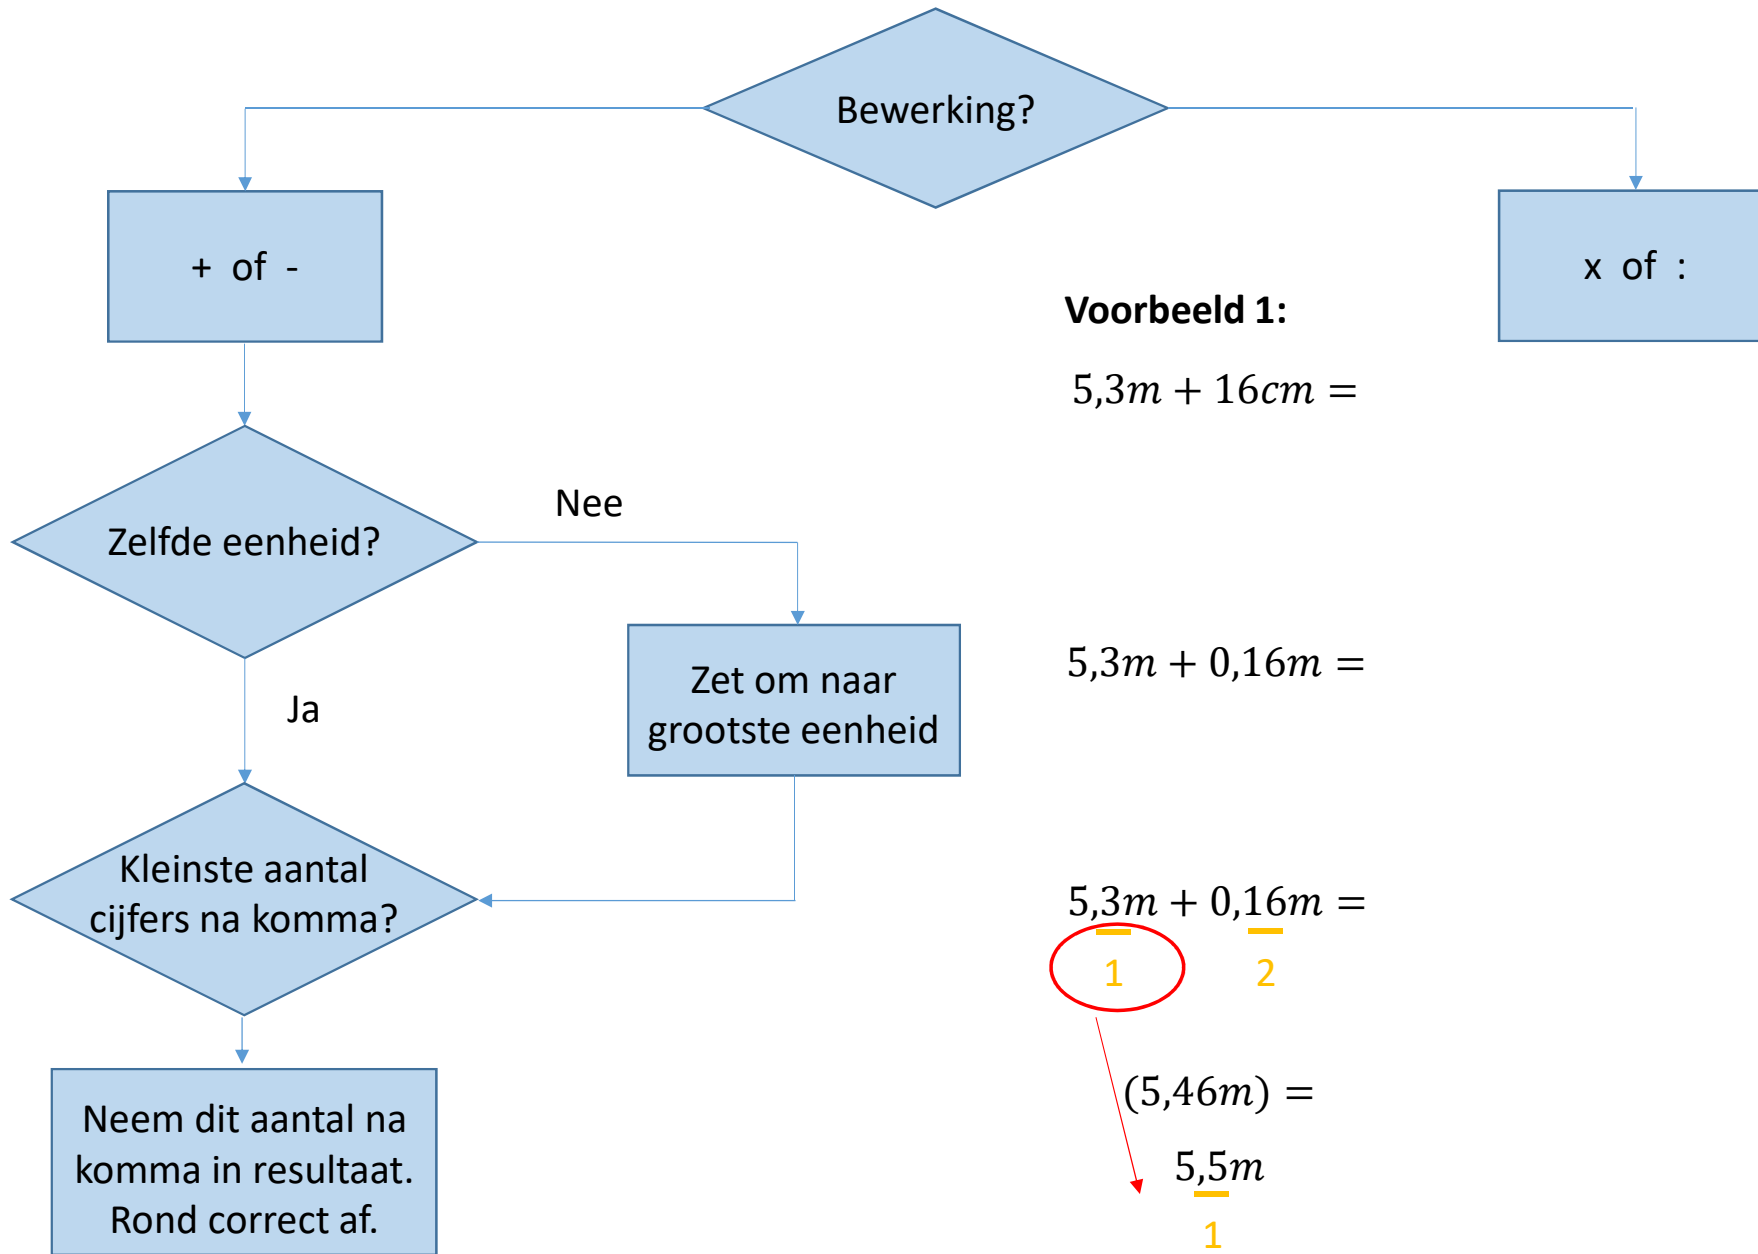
Bewerking?

+ of -

x of :

Voorbeeld 1:

$5{,}3m + 16cm =$

Zelfde eenheid?

Nee

Zet om naar grootste eenheid

$5{,}3m + 0{,}16m =$

Ja

Kleinste aantal cijfers na komma?

$5{,}3m + 0{,}16m =$

1

2

Neem dit aantal na komma in resultaat. Rond correct af.

$(5{,}46m) =$

$5{,}5m$

1